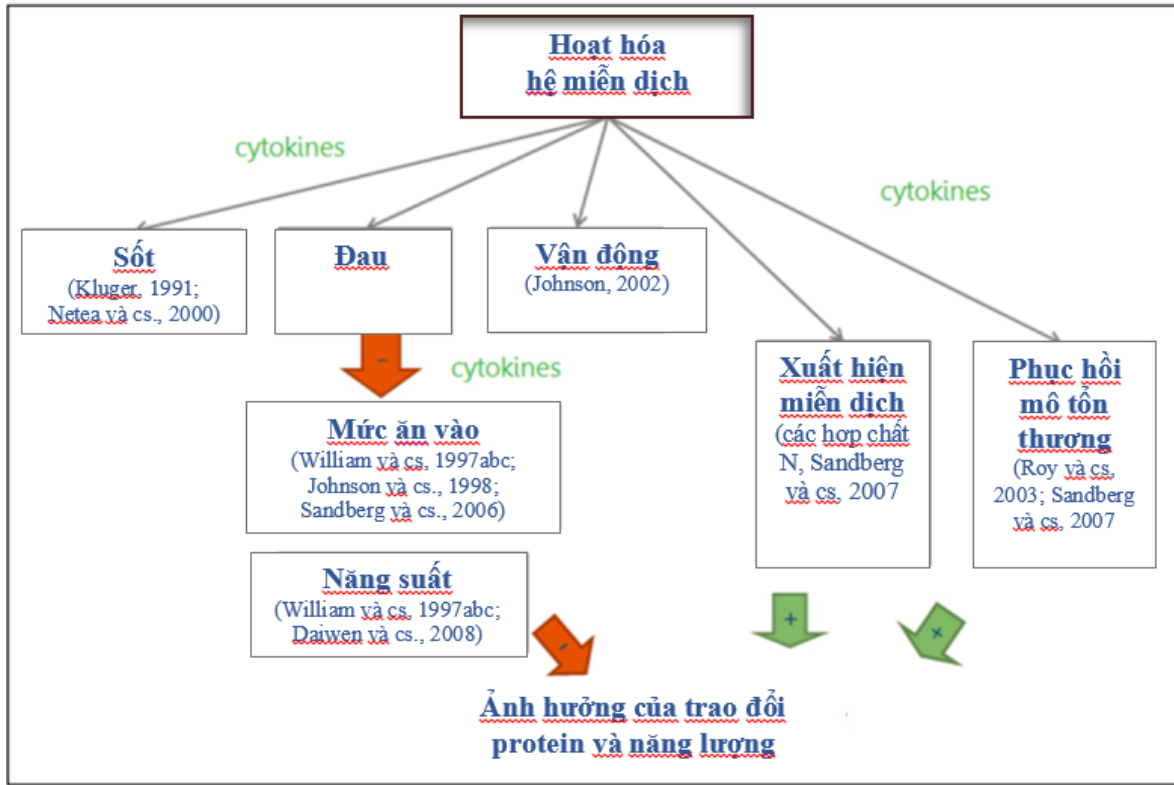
Hoạt hóa
hệ miễn dịch

cytokines

cytokines

Sốt
(Kluger, 1991; Netea và cs., 2000)

Đau

Vận động
(Johnson, 2002)

-

cytokines

Mức ăn vào
(William và cs, 1997abc; Johnson và cs., 1998; Sandberg và cs., 2006)

Xuất hiện miễn dịch
(các hợp chất N, Sandberg và cs, 2007

Phục hồi mô tổn thương
(Roy và cs, 2003; Sandberg và cs, 2007

Năng suất
(William và cs, 1997abc; Daiwen và cs., 2008)

-

+

+

Ảnh hưởng của trao đổi protein và năng lượng